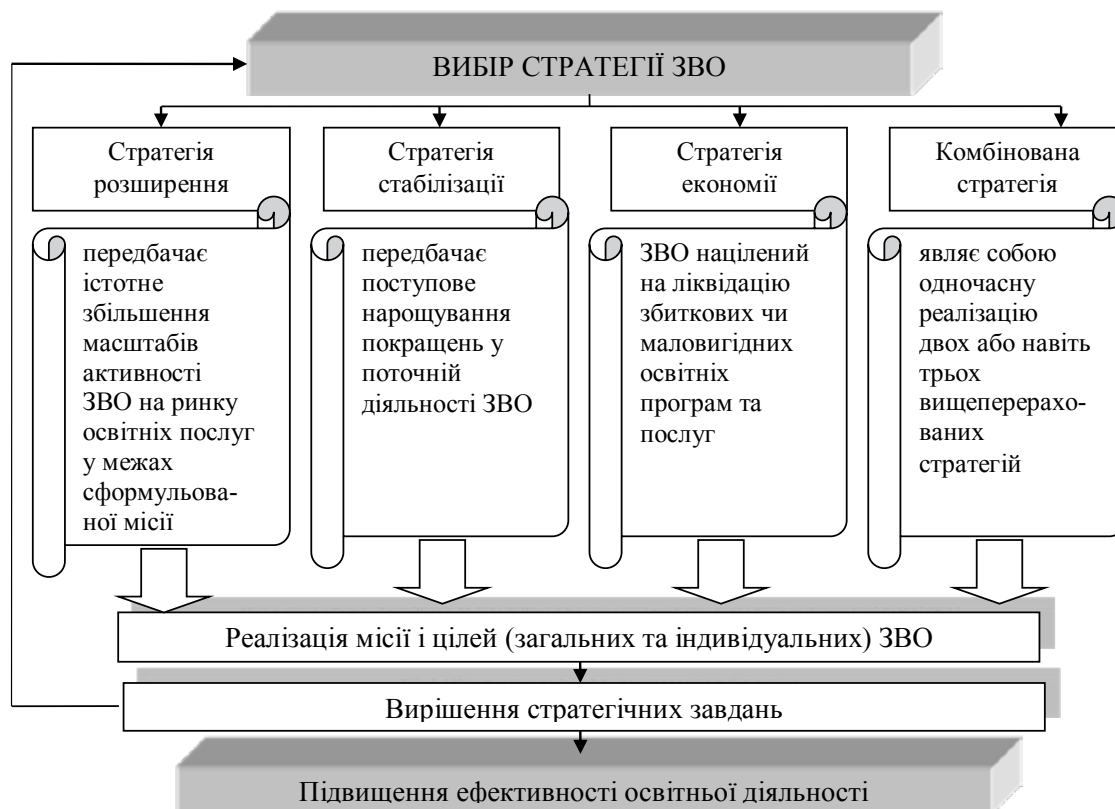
ВИБІР СТРАТЕГІЇ ЗВО

Стратегія розширення

передбачає істотне збільшення масштабів активності ЗВО на ринку освітніх послуг у межах сформульованої місії

Стратегія стабілізації

передбачає поступове нарощування покращень у поточній діяльності ЗВО

Стратегія економії

ЗВО націлений на ліквідацію збиткових чи маловигідних освітніх програм та послуг

Комбінована стратегія

являє собою одночасну реалізацію двох або навіть трьох вищеперерахованих стратегій

Реалізація місії і цілей (загальних та індивідуальних) ЗВО

Вирішення стратегічних завдань

Підвищення ефективності освітньої діяльності